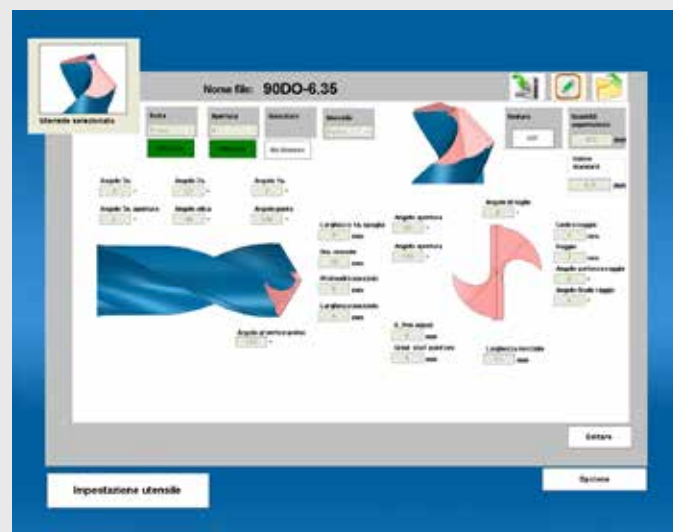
Utensile selezionato

Nome file: 90DO-6.35

Punta

Apertura

Assiatura

Materiale

Nessuno

Sinistra

Quantità superficiale

mm

Valore standard

mm

Angolo 1a

Angolo 2a

Angolo 1a

Angolo 1a apertura

Angolo elica

Angolo punta

Angolo di taglio

Larghezza 1a spoglia

mm

Angolo apertura

Angolo apertura

Centro raggio

mm

Raggio

mm

Angolo partenza raggio

Angolo finale raggio

Profondità inserimento

mm

Larghezza inserimento

mm

Angolo di partenza punta

N. fine angoli

mm

Grand. start punt. len.

mm

Lunghezza tenditura

mm

Uscire

Impostazione utensile

Opzione